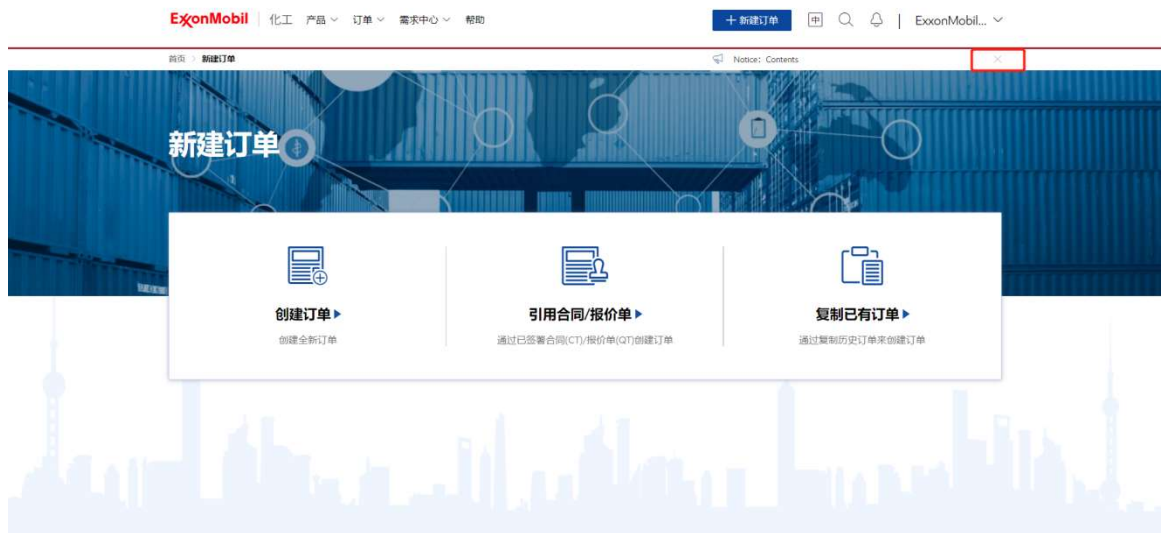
ExxonMobil | 化工 产品 订单 需求中心 帮助

+ 新建订单 中 | ExxonMobil...

首页 > 新建订单

Notice: Contents

×

新建订单

创建订单 ▸

创建全新订单

引用合同/报价单 ▸

通过已签署合同(CT)/报价单(QT)创建订单

复制已有订单 ▸

通过复制历史订单来创建订单